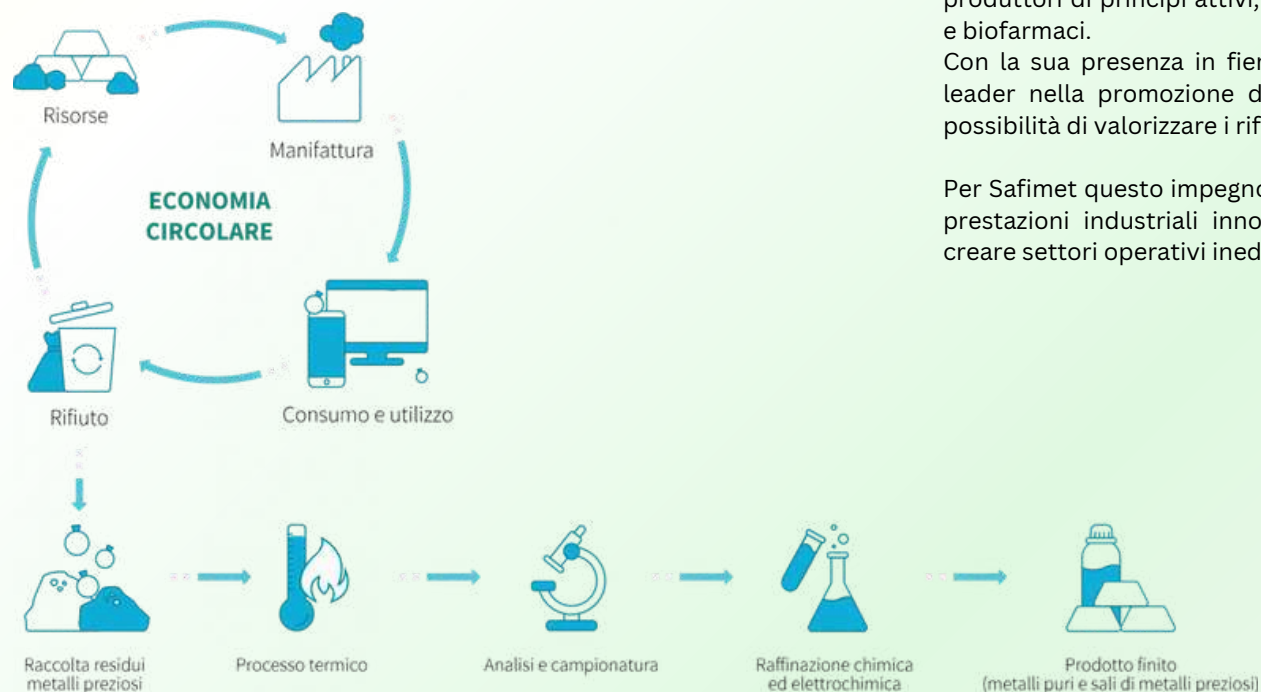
produttori di principi attivi, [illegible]
e biofarmaci.
Con la sua presenza in fier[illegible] leader nella promozione d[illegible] possibilità di valorizzare i rif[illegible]

Per Safimet questo impegno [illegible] prestazioni industriali inno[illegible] creare settori operativi ined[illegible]

Risorse

Manifattura

ECONOMIA CIRCOLARE

Rifiuto

Consumo e utilizzo

Raccolta residui metalli preziosi

Processo termico

Analisi e campionatura

Raffinazione chimica ed elettrochimica

Prodotto finito (metalli puri e sali di metalli preziosi)